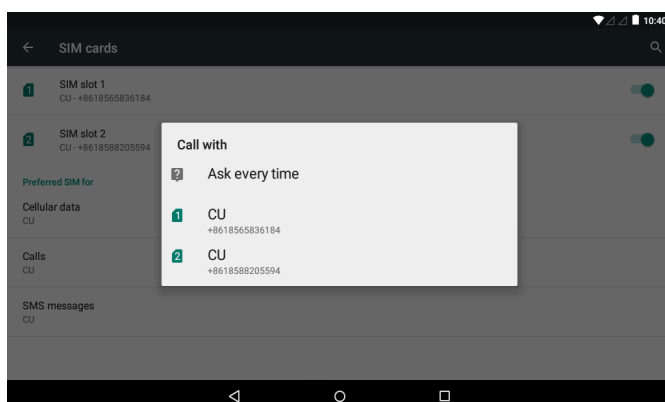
10:40

SIM cards

1 SIM slot 1
CU - +8618565836184

2 SIM slot 2
CU - +8618588205594

Preferred SIM for

Cellular data
CU

Calls
CU

SMS messages
CU

Call with

? Ask every time

1 CU
+8618565836184

2 CU
+8618588205594